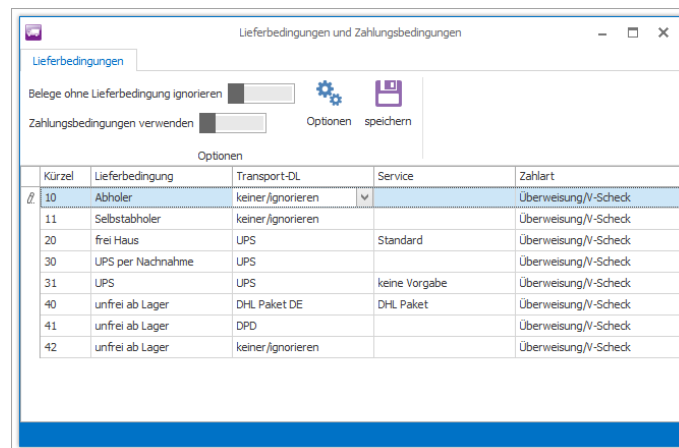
Lieferbedingungen und Zahlungsbedingungen

Lieferbedingungen

Belege ohne Lieferbedingung ignorieren

Zahlungsbedingungen verwenden

Optionen

speichern

Optionen

| Kürzel | Lieferbedingung | Transport-DL | Service | Zahlart |
|---|---|---|---|---|
| 10 | Abholer | keiner/ignorieren | | Überweisung/V-Scheck |
| 11 | Selbstabholer | keiner/ignorieren | | Überweisung/V-Scheck |
| 20 | frei Haus | UPS | Standard | Überweisung/V-Scheck |
| 30 | UPS per Nachnahme | UPS | | Überweisung/V-Scheck |
| 31 | UPS | UPS | keine Vorgabe | Überweisung/V-Scheck |
| 40 | unfrei ab Lager | DHL Paket DE | DHL Paket | Überweisung/V-Scheck |
| 41 | unfrei ab Lager | DPD | | Überweisung/V-Scheck |
| 42 | unfrei ab Lager | keiner/ignorieren | | Überweisung/V-Scheck |